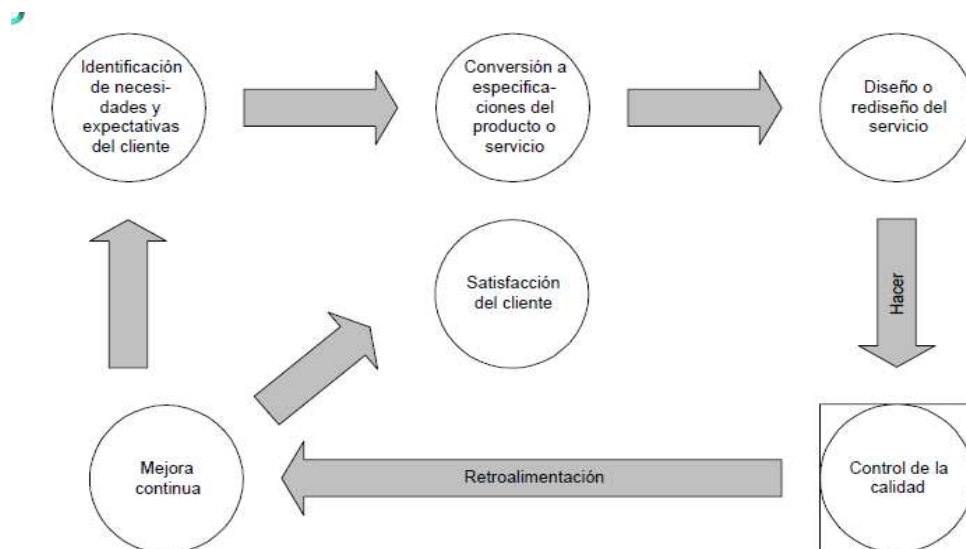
Identificación de necesidades y expectativas del cliente

Conversión a especificaciones del producto o servicio

Diseño o rediseño del servicio

Hacer

Satisfacción del cliente

Control de la calidad

Retroalimentación

Mejora continua